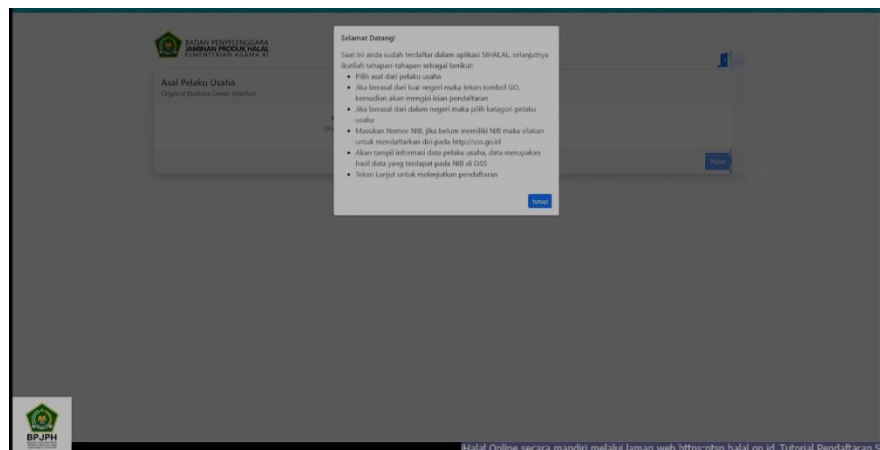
BADAN PENYELENGGARA
JAMINAN PRODUK HALAL
KEMENTERIAN AGAMA RI

Asal Pelaku Usaha
Origin of Business Owner Selection

Selamat Datang!

Saat ini anda sudah terdaftar dalam aplikasi SIHALAL, selanjutnya ikutilah tahapan-tahapan sebagai berikut:

- Pilih asal dari pelaku usaha
- Jika berasal dari luar negeri maka tekan tombol GO, kemudian akan mengisi isian pendaftaran
- Jika berasal dari dalam negeri maka pilih katagori pelaku usaha
- Masukan Nomor NIB, jika belum memiliki NIB maka silakan untuk mendaftarkan diri pada http://oss.go.id
- Akan tampil informasi data pelaku usaha, data merupakan hasil data yang terdapat pada NIB di OSS
- Tekan Lanjut untuk melanjutkan pendaftaran

Tutup

Next

BPJPH

Halal Online secara mandiri melalui laman web https:ptsp.halal.go.id. Tutorial Pendaftaran S